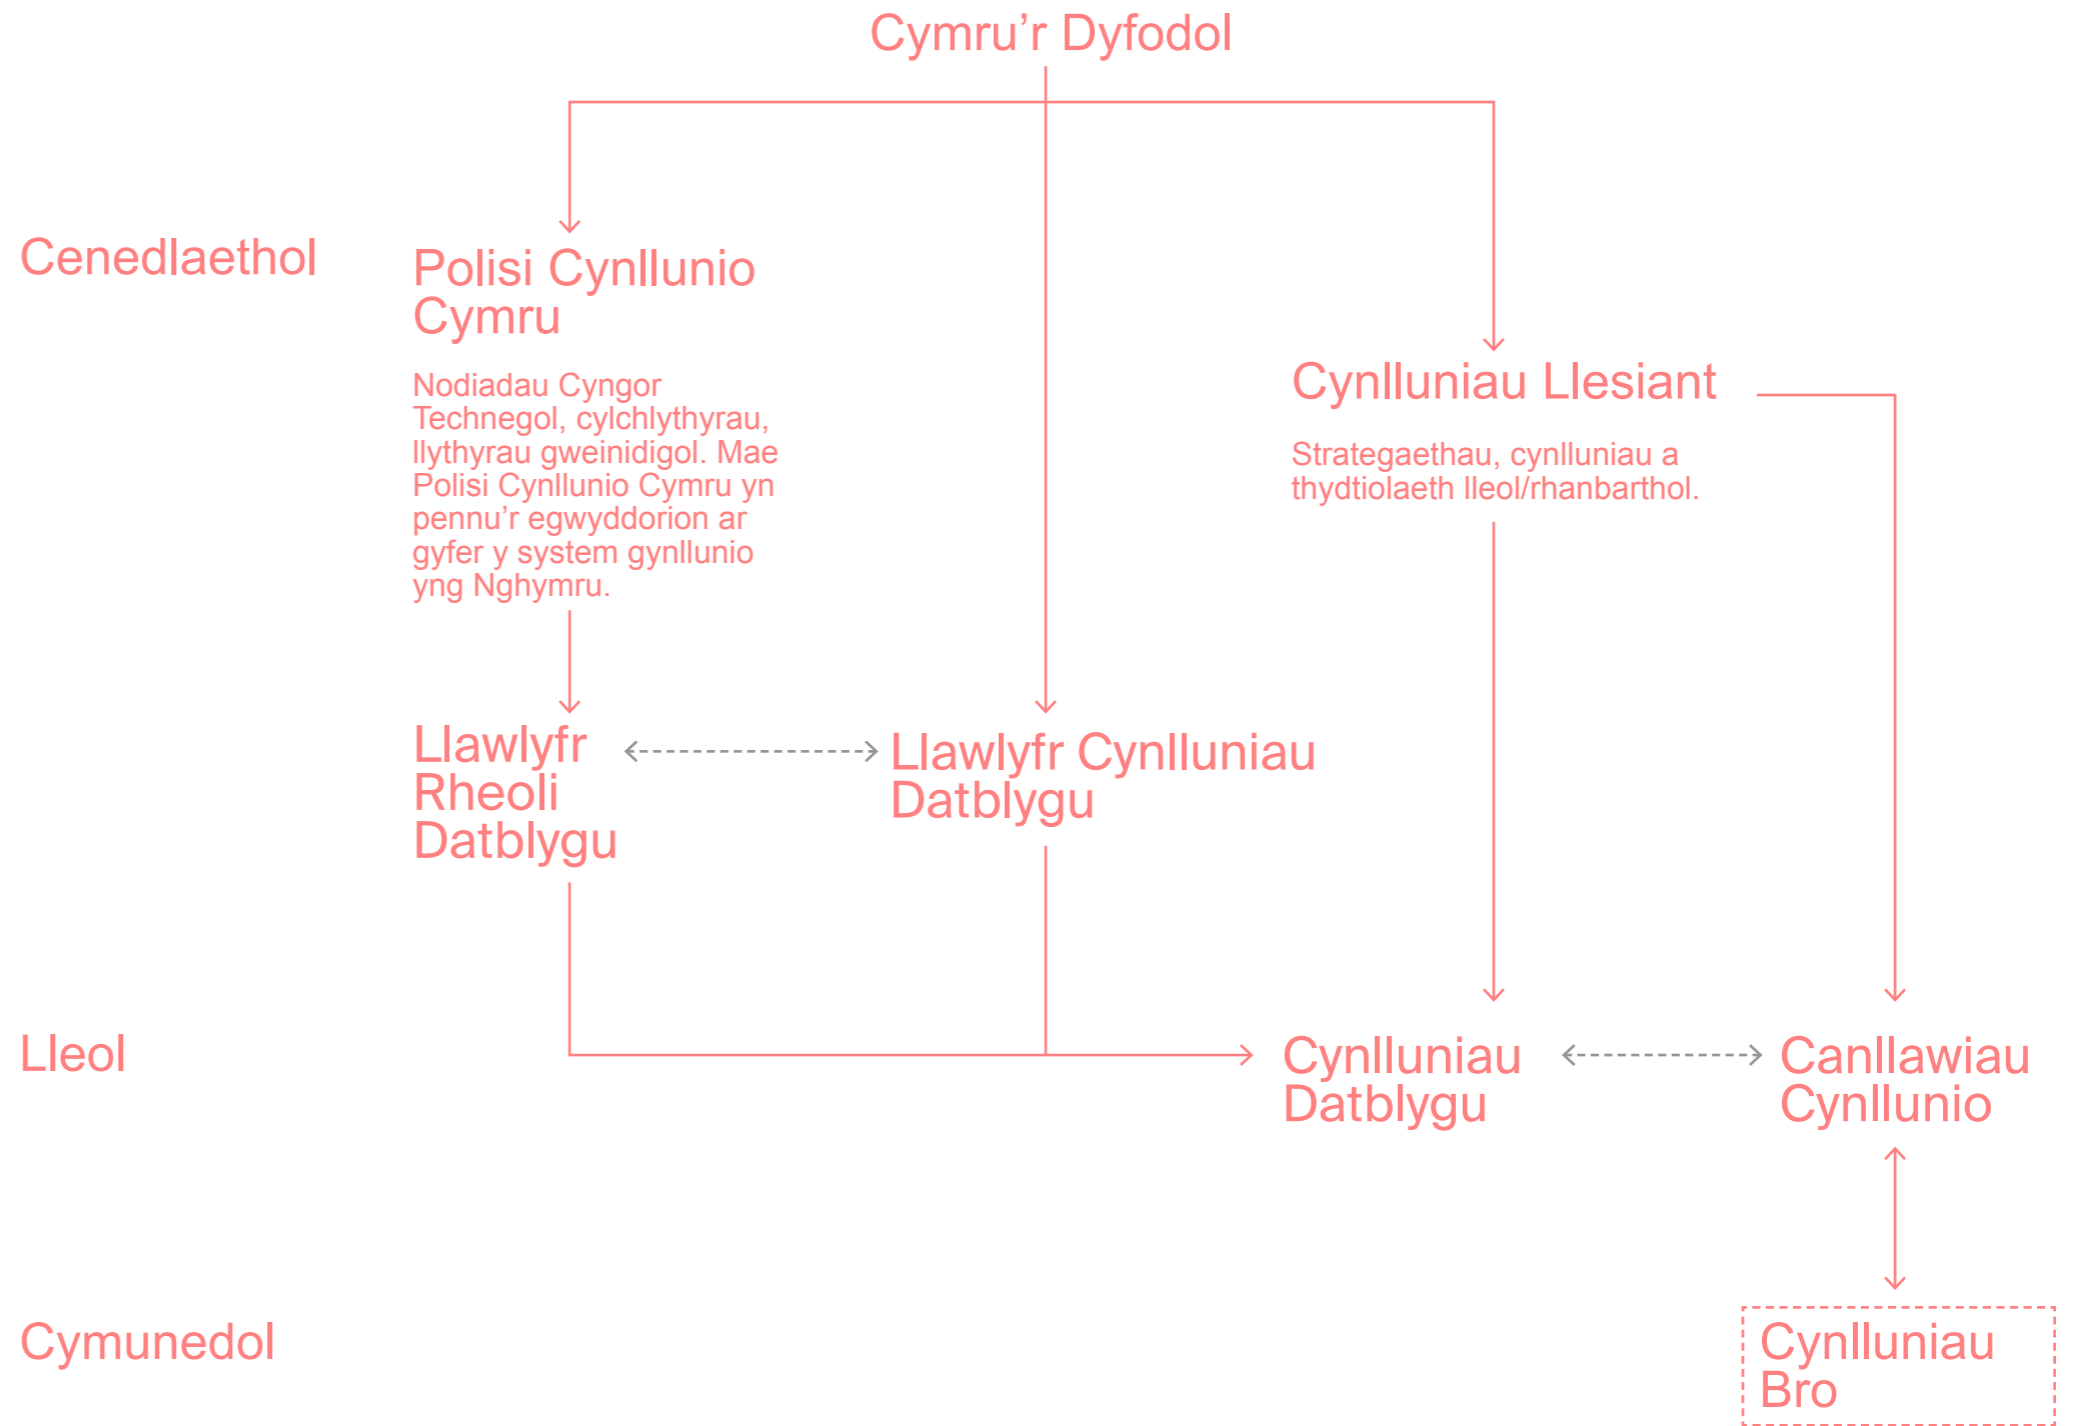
Cymru’r Dyfodol

Cenedlaethol

Polisi Cynllunio Cymru

Nodiadau Cyngor Technegol, cylchlythyrau, llythyrau gweinidigol. Mae Polisi Cynllunio Cymru yn pennu’r egwyddorion ar gyfer y system gynllunio yng Nghymru.

Cynlluniau Llesiant

Strategaethau, cynlluniau a thydtiolaeth lleol/rhanbarthol.

Llawlyfr Rheoli Datblygu

Llawlyfr Cynlluniau Datblygu

Lleol

Cynlluniau Datblygu

Canllawiau Cynllunio

Cymunedol

Cynlluniau Bro